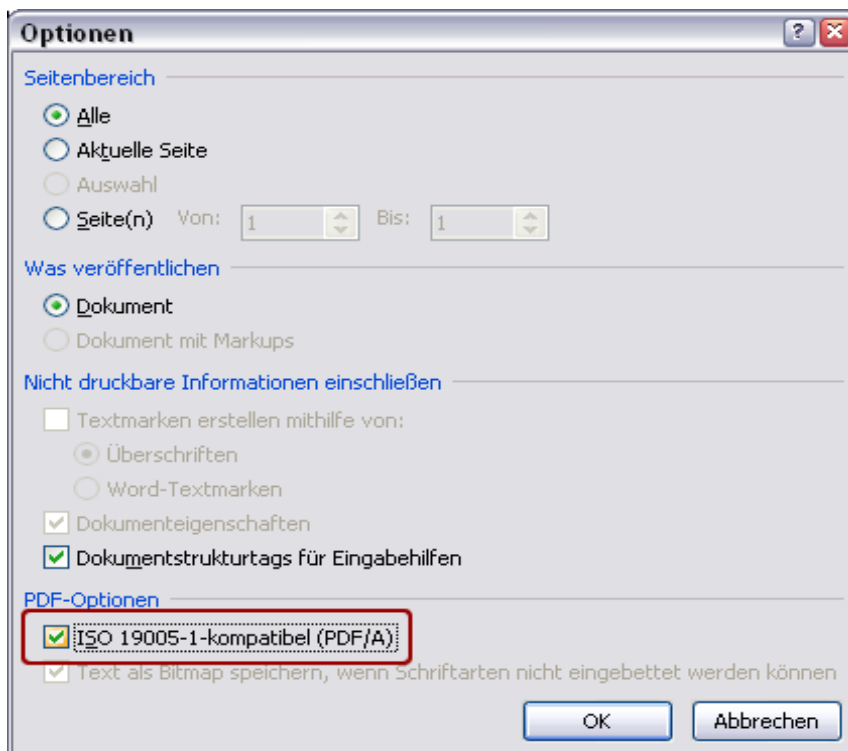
Optionen

?

Seitenbereich

Alle

Aktuelle Seite

Auswahl

Seite(n) Von: 1 Bis: 1

Was veröffentlichen

Dokument

Dokument mit Markups

Nicht druckbare Informationen einschließen

Textmarken erstellen mithilfe von:

Überschriften

Word-Textmarken

Dokumenteigenschaften

Dokumentstrukturtags für Eingabehilfen

PDF-Optionen

ISO 19005-1-kompatibel (PDF/A)

Text als Bitmap speichern, wenn Schriftarten nicht eingebettet werden können

OK

Abbrechen